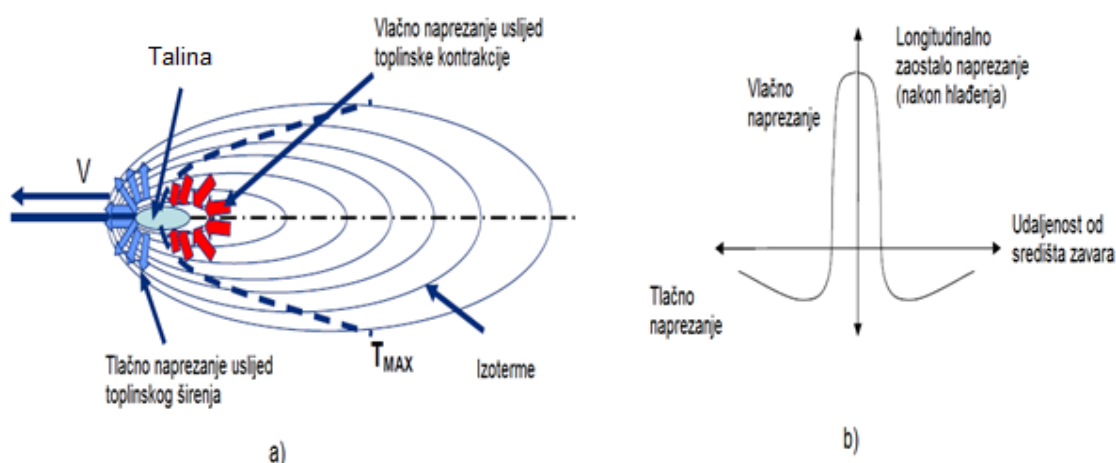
Vlačno naprezanje uslijed toplinske kontrakcije

Talina

V

Tlačno naprezanje uslijed toplinskog širenja

$T_{MAX}$

Izoterme

a)

Longitudinalno zaostalo naprezanje (nakon hlađenja)

Vlačno naprezanje

Udaljenost od središta zavara

Tlačno naprezanje

b)